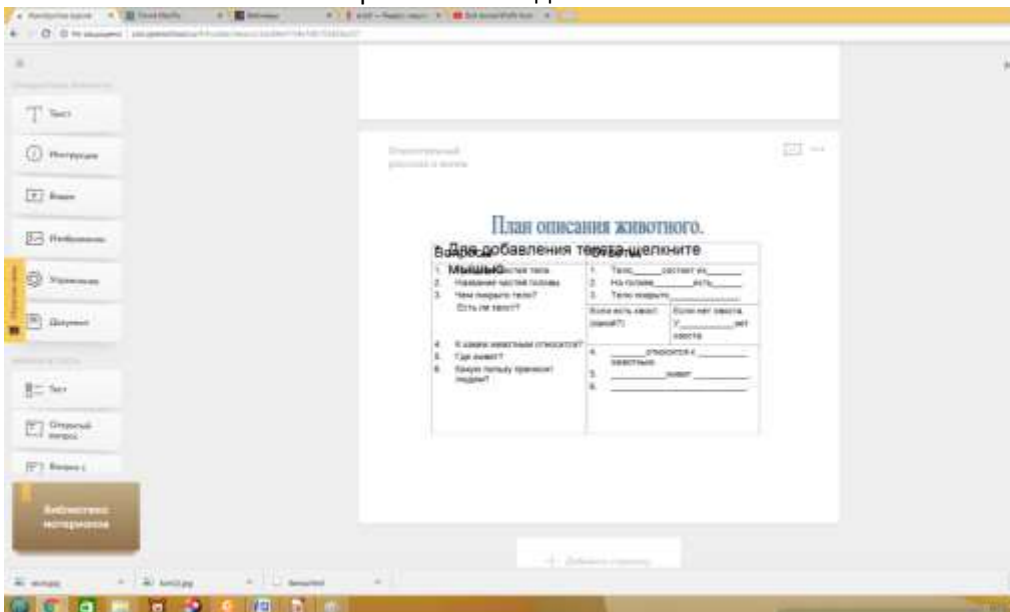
Текст

Инструкция

Видео

Изображение

Упражнение

Документ

Тест

Открытый вопрос

Библиотека материалов

План описания животного.

Вопросы Для добавления текста щелкните Ответы мышью

| Вопросы | Ответы |
|---|---|
| 1. Название частей тела 2. Название частей головы 3. Чем покрыто тело? Есть ли хвост? | 1. Тело______состоит из______ 2. На голове______есть______ 3. Тело покрыто______ |
| | Если есть хвост (какой?) / Если нет хвоста У______нет хвоста |
| 4. К каким животным относится? 5. Где живет? 6. Какую пользу приносит людям? | 4. ______относится к ______ животным 5. ______живет______ 6. ______ |

+ Добавить страницу